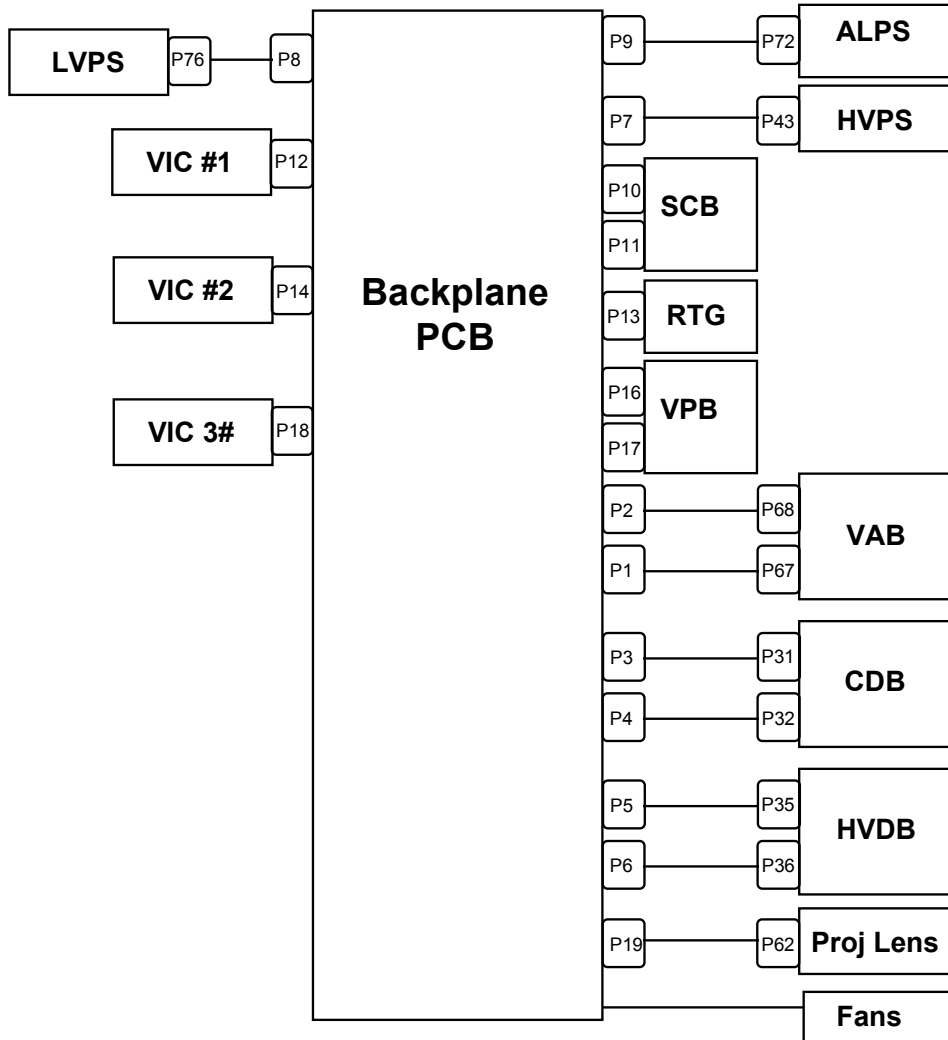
LVPS P76 P8

VIC #1 P12

VIC #2 P14

VIC 3# P18

Backplane PCB

P9 P72 ALPS

P7 P43 HVPS

P10 P11 SCB

P13 RTG

P16 P17 VPB

P2 P68 P1 P67 VAB

P3 P31 P4 P32 CDB

P5 P35 P6 P36 HVDB

P19 P62 Proj Lens

Fans